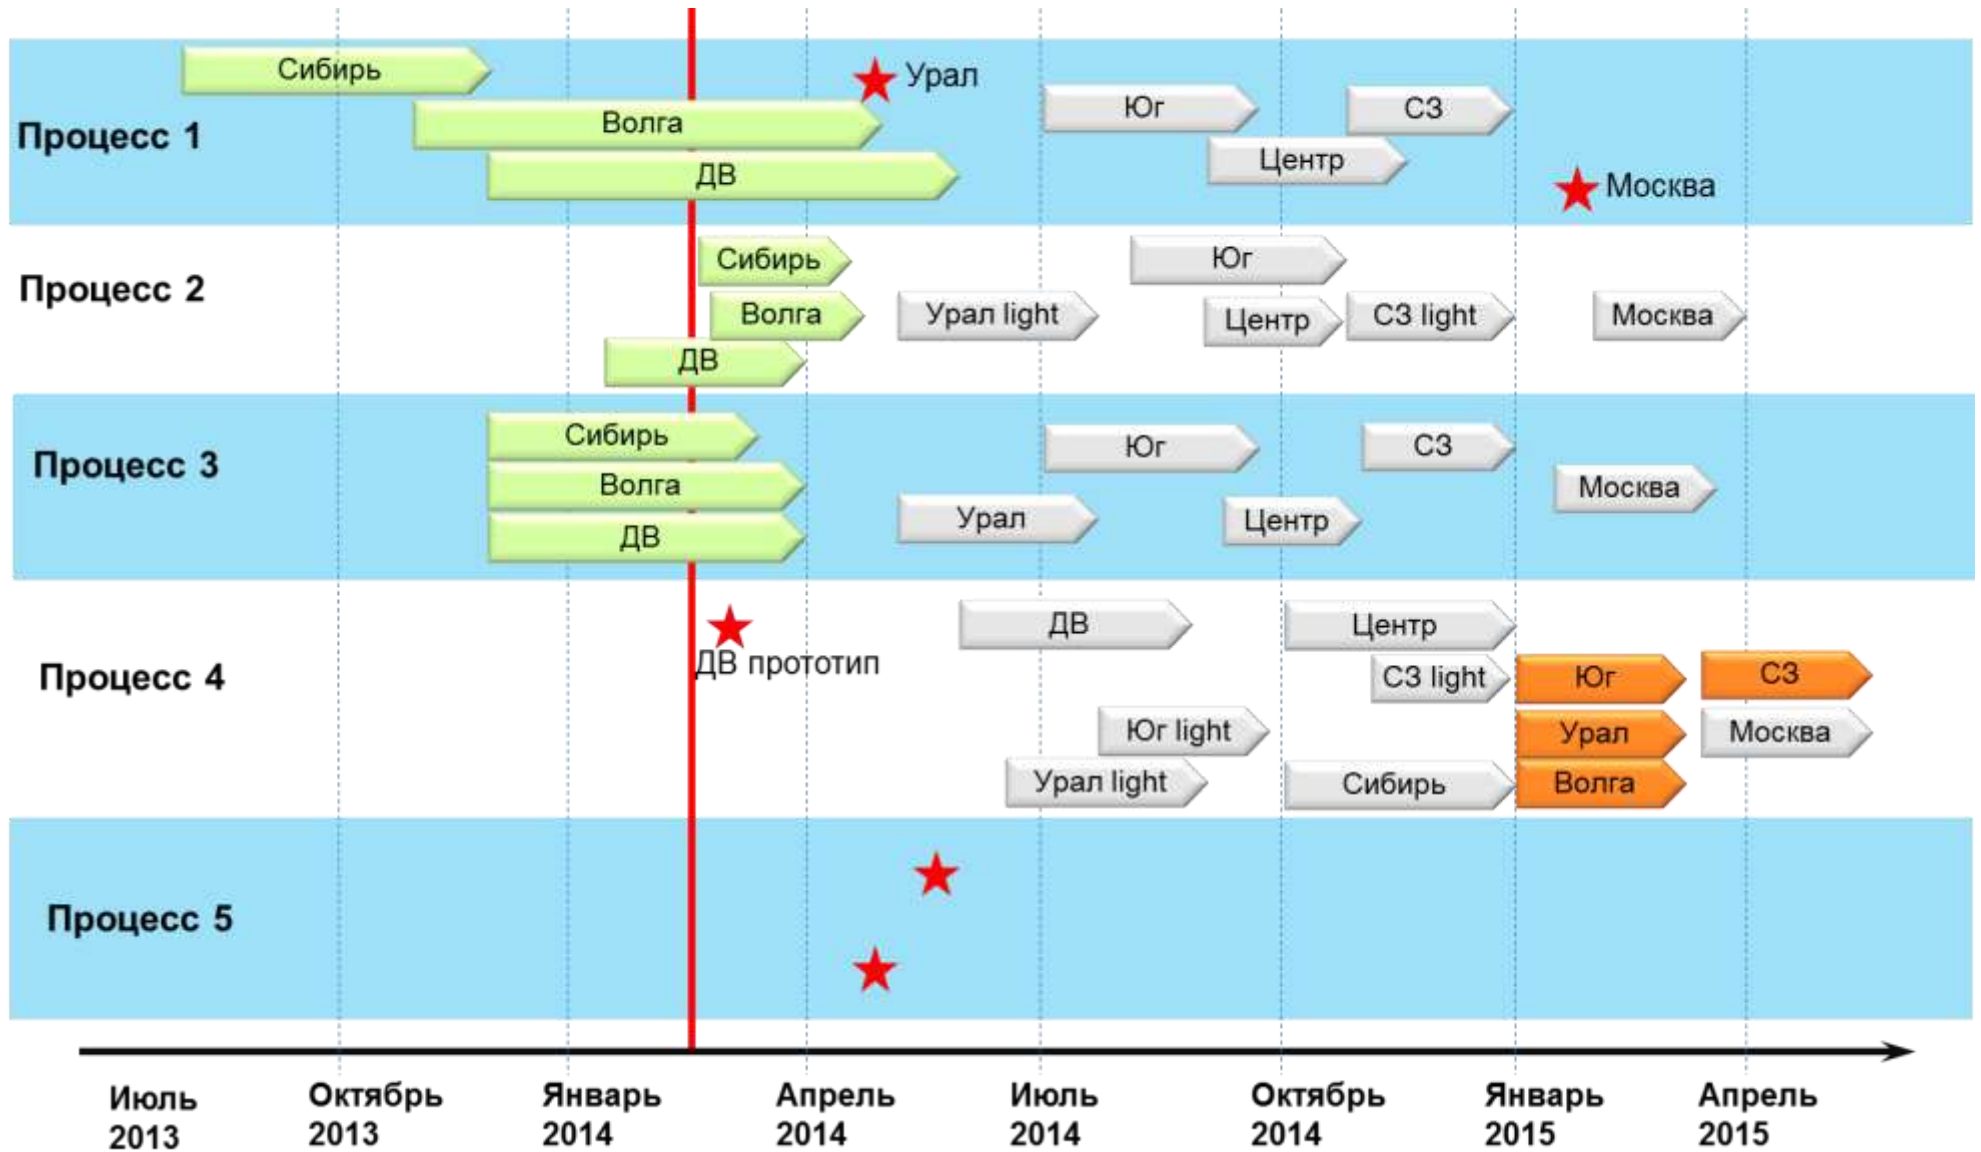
Процесс 1
Сибирь
Волга
ДВ
Урал
Юг
СЗ
Центр
Москва

Процесс 2
Сибирь
Волга
ДВ
Урал light
Юг
Центр
СЗ light
Москва

Процесс 3
Сибирь
Волга
ДВ
Юг
СЗ
Москва
Урал
Центр

Процесс 4
ДВ прототип
ДВ
Центр
СЗ light
Юг
СЗ
Юг light
Урал
Москва
Урал light
Сибирь
Волга

Процесс 5

Июль 2013
Октябрь 2013
Январь 2014
Апрель 2014
Июль 2014
Октябрь 2014
Январь 2015
Апрель 2015